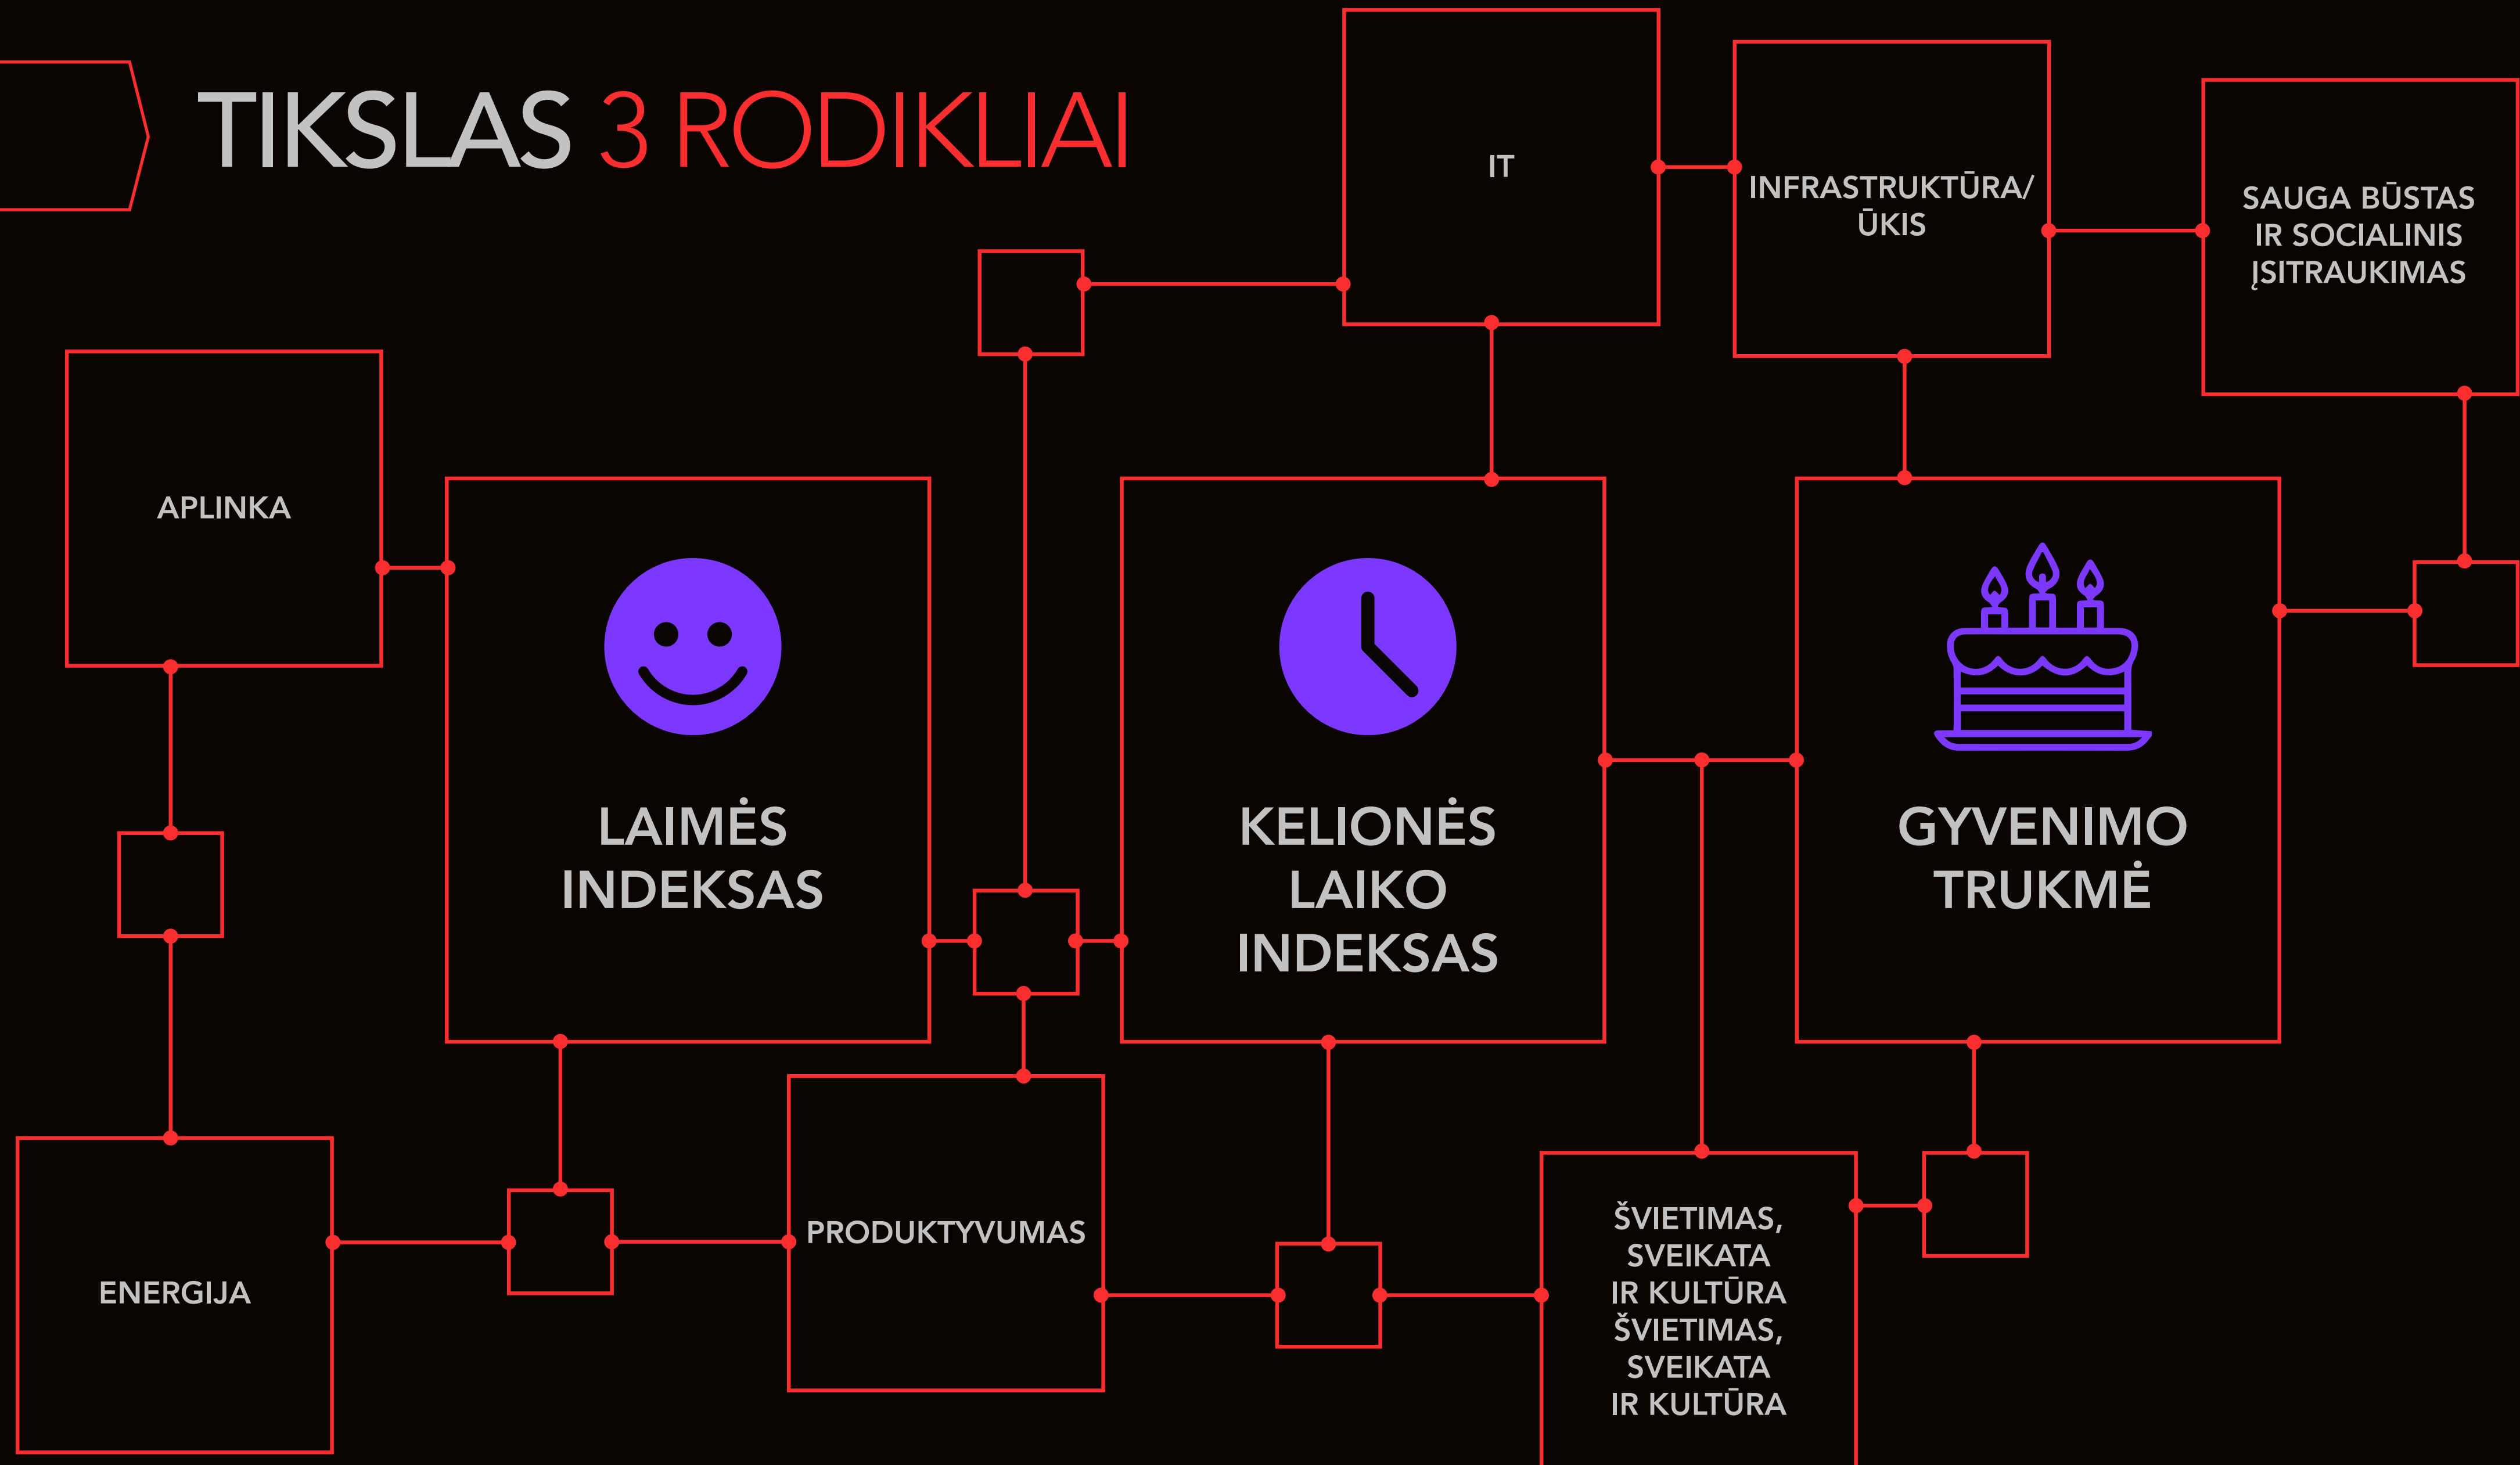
TIKSLAS 3 RODIKLIAI

IT

INFRASTRUKTŪRA/ ŪKIS

SAUGA BŪSTAS IR SOCIALINIS ĮSITRAUKIMAS

APLINKA

LAIMĖS INDEKSAS

KELIONĖS LAIKO INDEKSAS

GYVENIMO TRUKMĖ

ENERGIJA

PRODUKTYVUMAS

ŠVIETIMAS, SVEIKATA IR KULTŪRA ŠVIETIMAS, SVEIKATA IR KULTŪRA